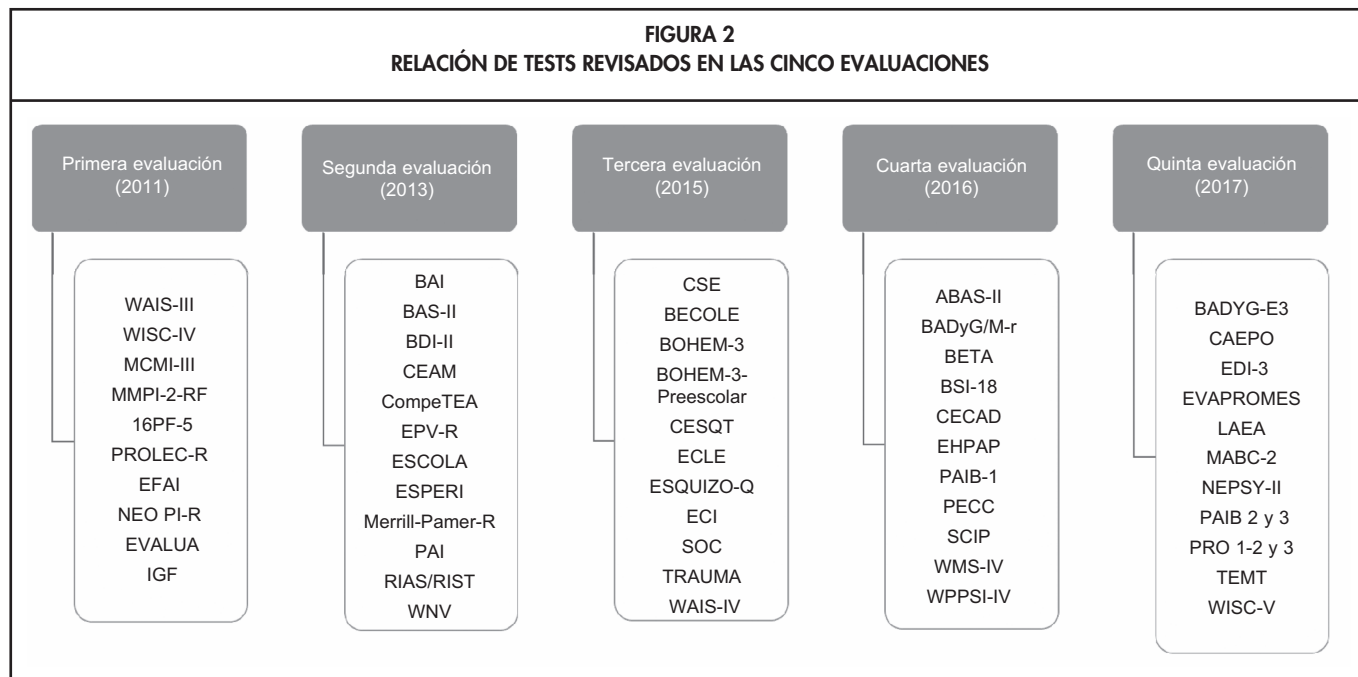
FIGURA 2
RELACIÓN DE TESTS REVISADOS EN LAS CINCO EVALUACIONES

Primera evaluación (2011)

WAIS-III
WISC-IV
MCMI-III
MMPI-2-RF
16PF-5
PROLEC-R
EFAI
NEO PI-R
EVALUA
IGF

Segunda evaluación (2013)

BAI
BAS-II
BDI-II
CEAM
CompeTEA
EPV-R
ESCOLA
ESPERI
Merrill-Pamer-R
PAI
RIAS/RIST
WNV

Tercera evaluación (2015)

CSE
BECOLE
BOHEM-3
BOHEM-3-Preescolar
CESQT
ECLE
ESQUIZO-Q
ECI
SOC
TRAUMA
WAIS-IV

Cuarta evaluación (2016)

ABAS-II
BADyG/M-r
BETA
BSI-18
CECAD
EHPAP
PAIB-1
PECC
SCIP
WMS-IV
WPPSI-IV

Quinta evaluación (2017)

BADYG-E3
CAEPO
EDI-3
EVAPROMES
LAEA
MABC-2
NEPSY-II
PAIB 2 y 3
PRO 1-2 y 3
TEMT
WISC-V